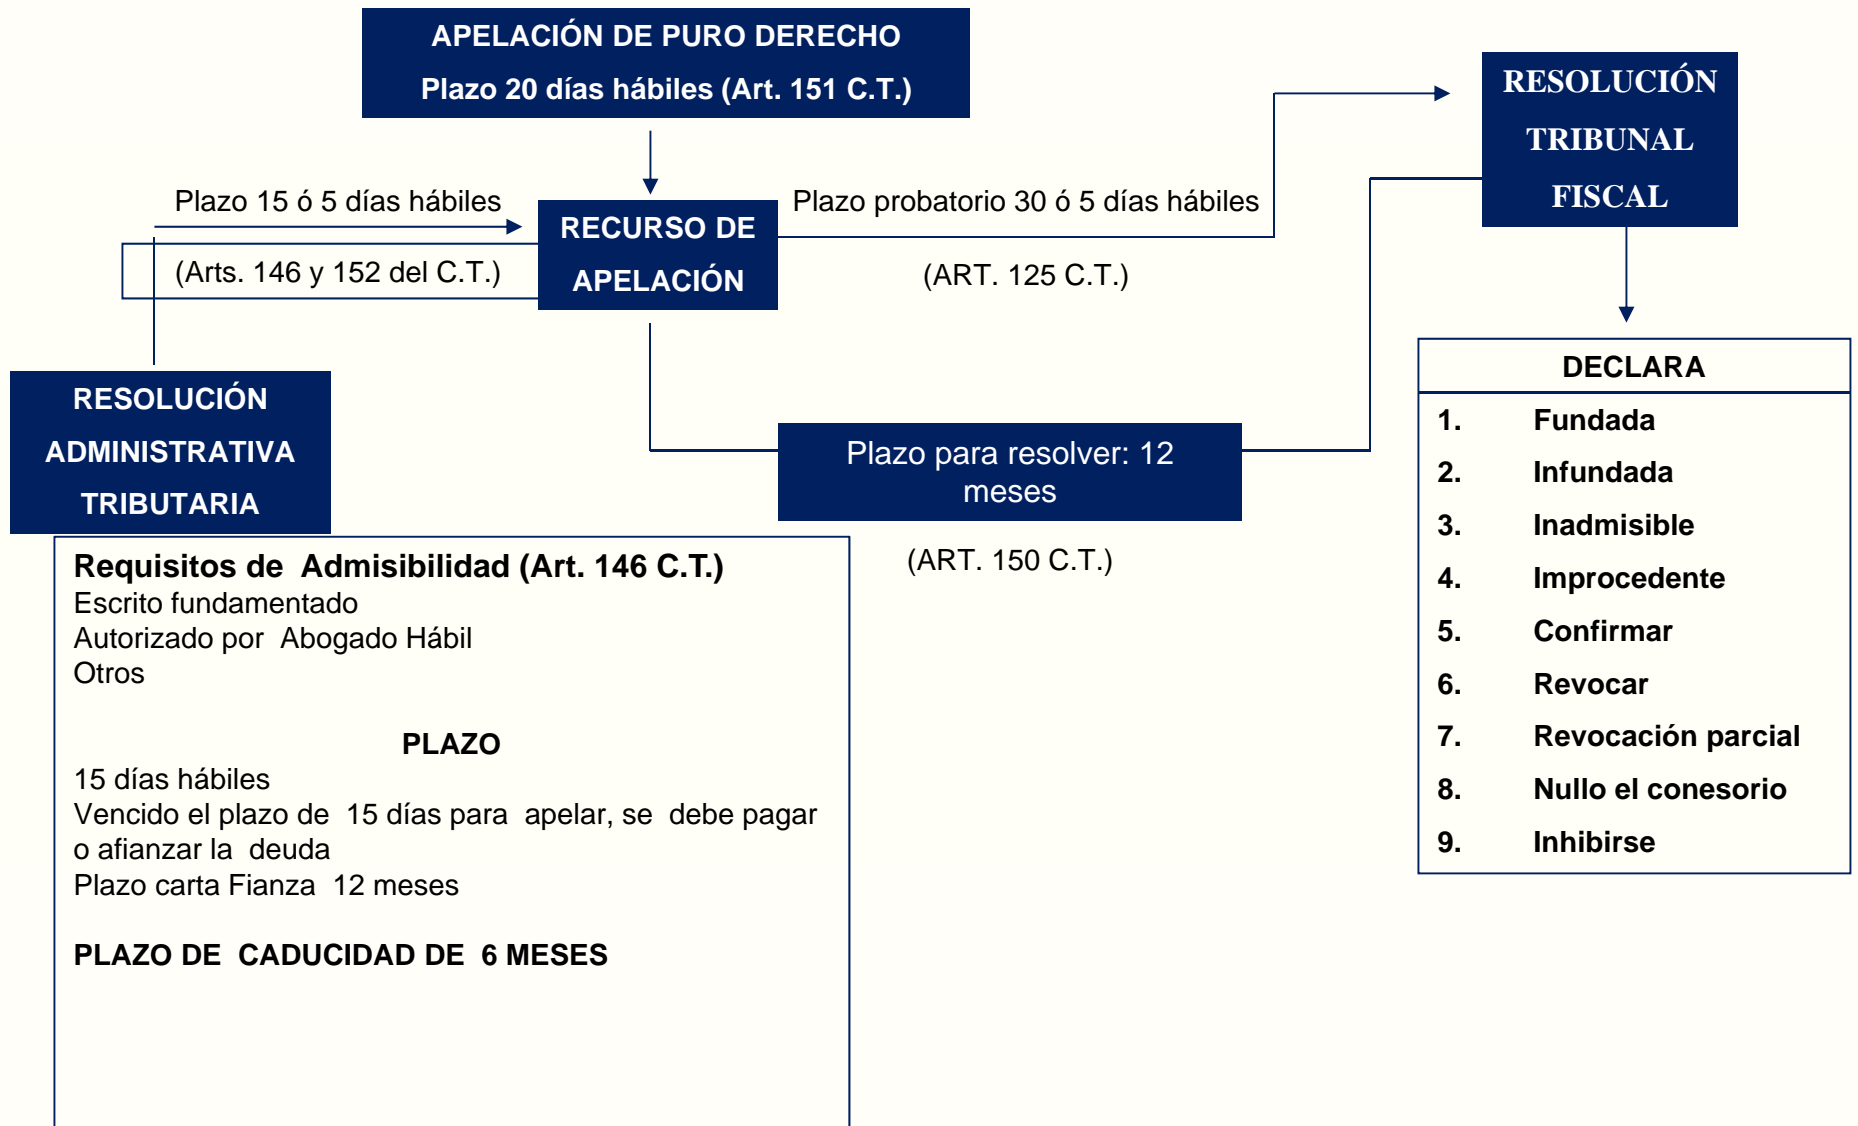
APELACIÓN DE PURO DERECHO
Plazo 20 días hábiles (Art. 151 C.T.)

RESOLUCIÓN TRIBUNAL FISCAL

Plazo 15 ó 5 días hábiles
(Arts. 146 y 152 del C.T.)

RECURSO DE APELACIÓN

Plazo probatorio 30 ó 5 días hábiles
(ART. 125 C.T.)

RESOLUCIÓN ADMINISTRATIVA TRIBUTARIA

Plazo para resolver: 12 meses
(ART. 150 C.T.)

DECLARA
1. Fundada
2. Infundada
3. Inadmisible
4. Improcedente
5. Confirmar
6. Revocar
7. Revocación parcial
8. Nullo el conesorio
9. Inhibirse

Requisitos de Admisibilidad (Art. 146 C.T.)
Escrito fundamentado
Autorizado por Abogado Hábil
Otros

PLAZO
15 días hábiles
Vencido el plazo de 15 días para apelar, se debe pagar o afianzar la deuda
Plazo carta Fianza 12 meses

PLAZO DE CADUCIDAD DE 6 MESES